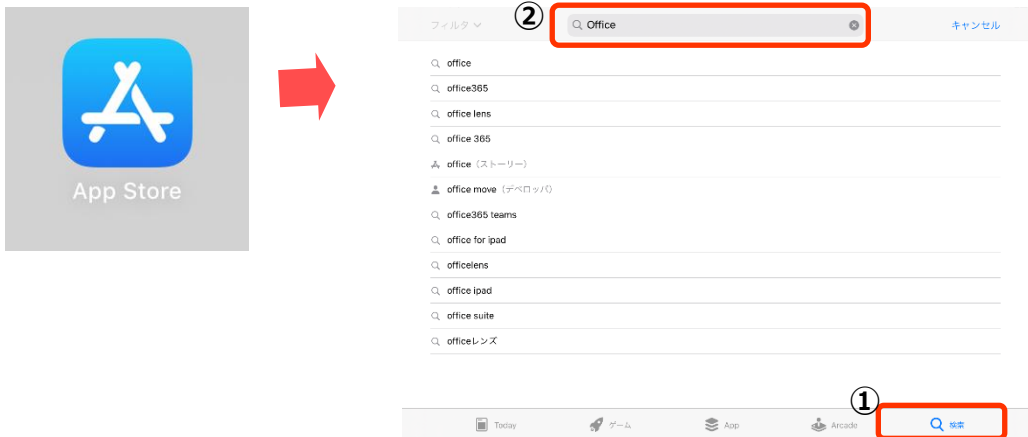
App Store

フィルタ

②

Office

キャンセル

office
office365
office lens
office 365
office（ストーリー）
office move（デベロッパ）
office365 teams
office for ipad
officelens
office ipad
office suite
officeレンズ

①

Today
ゲーム
App
Arcade
検索